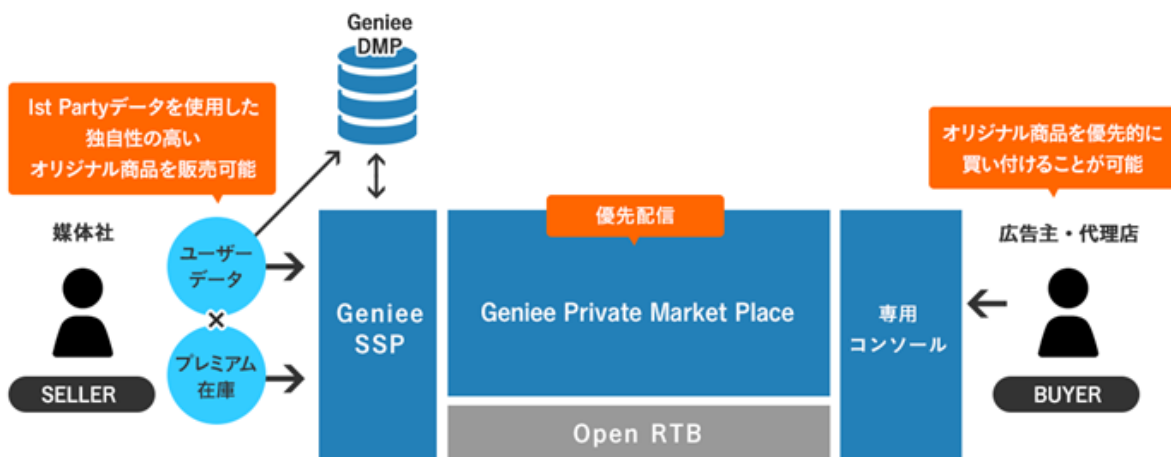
Geniee DMP

Ist Partyデータを使用した独自性の高いオリジナル商品を販売可能

オリジナル商品を優先的に買い付けることが可能

媒体社

ユーザーデータ

×

プレミアム在庫

SELLER

Geniee SSP

優先配信

Geniee Private Market Place

Open RTB

専用コンソール

広告主・代理店

BUYER